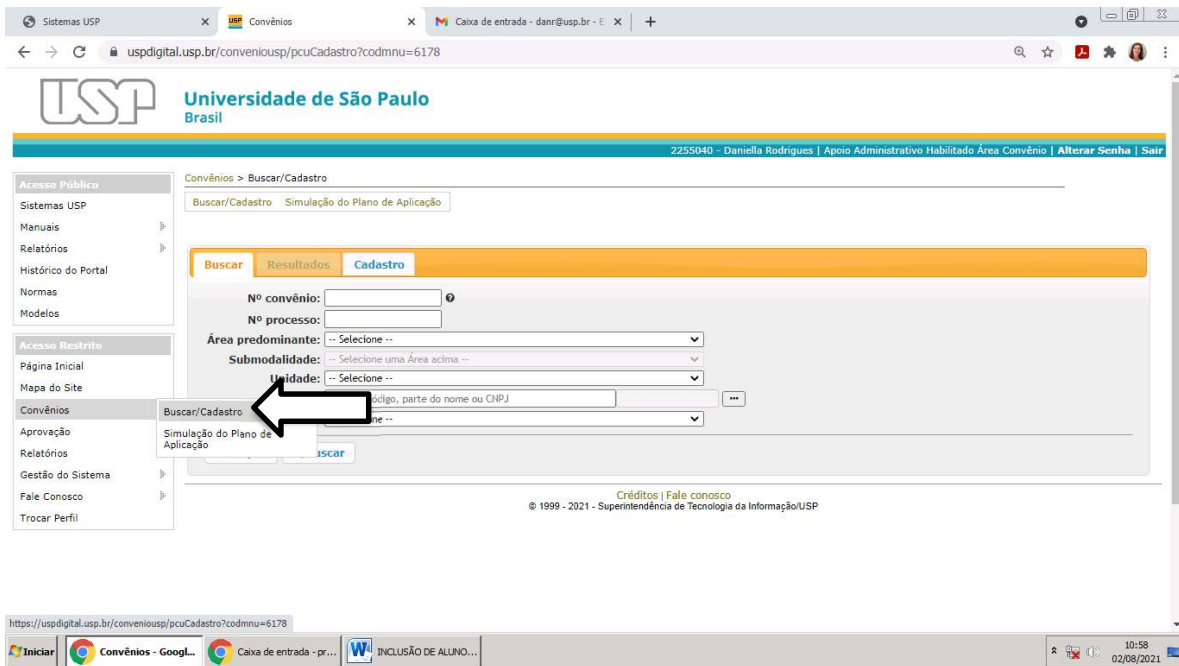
Sistemas USP
Convênios
Caixa de entrada - danr@usp.br - E
uspdigital.usp.br/conveniousp/pcuCadastro?codmnu=6178

USP
Universidade de São Paulo
Brasil

2255040 - Daniella Rodrigues | Apoio Administrativo Habilitado Área Convênio | Alterar Senha | Sair

Acesso Público
Sistemas USP
Manuais
Relatórios
Histórico do Portal
Normas
Modelos
Acesso Restrito
Página Inicial
Mapa do Site
Convênios
Aprovação
Relatórios
Gestão do Sistema
Fale Conosco
Trocar Perfil

Convênios > Buscar/Cadastro
Buscar/Cadastro Simulação do Plano de Aplicação

Buscar Resultados Cadastro
Nº convênio:
Nº processo:
Área predominante: -- Selecione --
Submodalidade: -- Selecione uma Área acima --
Unidade: -- Selecione --
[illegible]ódigo, parte do nome ou CNPJ
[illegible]ne --

Buscar/Cadastro
Simulação do Plano de Aplicação
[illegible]uscar

Créditos | Fale conosco
© 1999 - 2021 - Superintendência de Tecnologia da Informação/USP

https://uspdigital.usp.br/conveniousp/pcuCadastro?codmnu=6178
Iniciar
Convênios - Googl...
Caixa de entrada - pr...
INCLUSÃO DE ALUNO...
10:58
02/08/2021